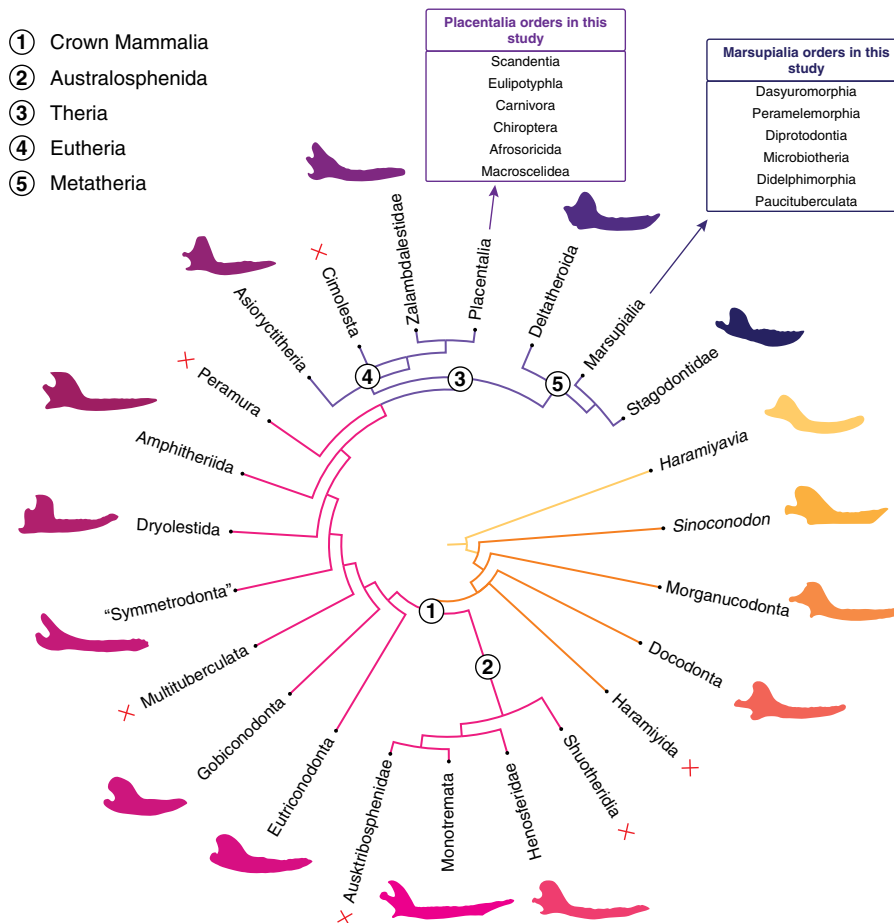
1 Crown Mammalia
2 Australosphenida
3 Theria
4 Eutheria
5 Metatheria

| Placentalia orders in this study |
|---|
| Scandentia |
| Eulipotyphla |
| Carnivora |
| Chiroptera |
| Afrosoricida |
| Macroscelidea |

| Marsupialia orders in this study |
|---|
| Dasyuromorphia |
| Peramelemorphia |
| Diprotodontia |
| Microbiotheria |
| Didelphimorphia |
| Paucituberculata |

Zalambdalestidae
Placentalia
Cimolesta
Deltatheroida
Asioryctitheria
Marsupialia
4
3
5
Stagodontidae
Peramura
Amphitheriida
Haramiyavia
Dryolestida
Sinoconodon
"Symmetrodonta"
1
Morganucodonta
Multituberculata
2
Docodonta
Gobiconodonta
Haramiyida
Eutriconodonta
Ausktribosphenidae
Monotremata
Henosferidae
Shuotheridia